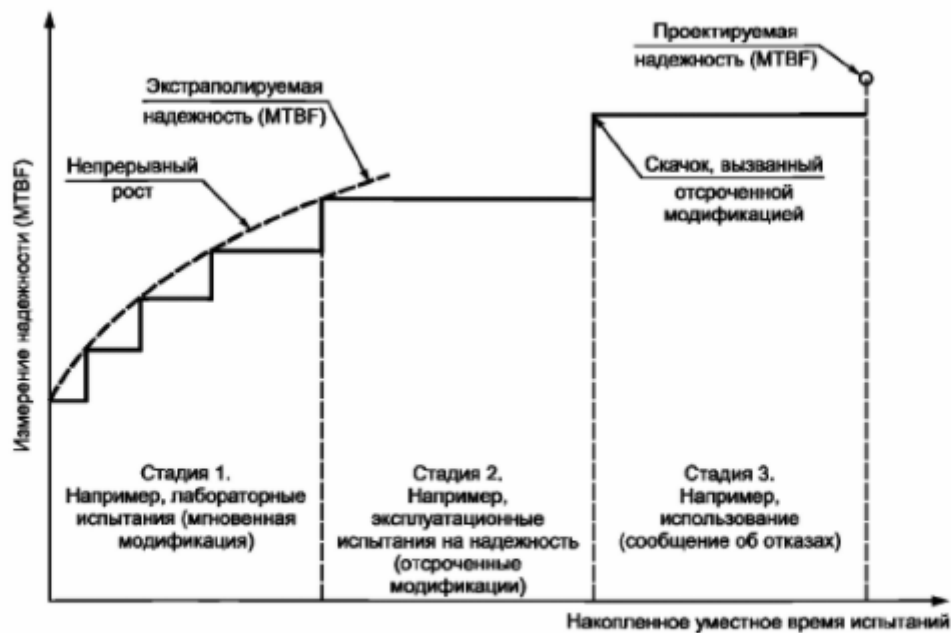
Проектируемая надежность (MTBF)

Экстраполируемая надежность (MTBF)

Непрерывный рост

Скачок, вызванный отсроченной модификацией

Измерение надежности (MTBF)

Стадия 1.
Например, лабораторные испытания (мгновенная модификация)

Стадия 2.
Например, эксплуатационные испытания на надежность (отсроченные модификации)

Стадия 3.
Например, использование (сообщение об отказах)

Накопленное уместное время испытаний